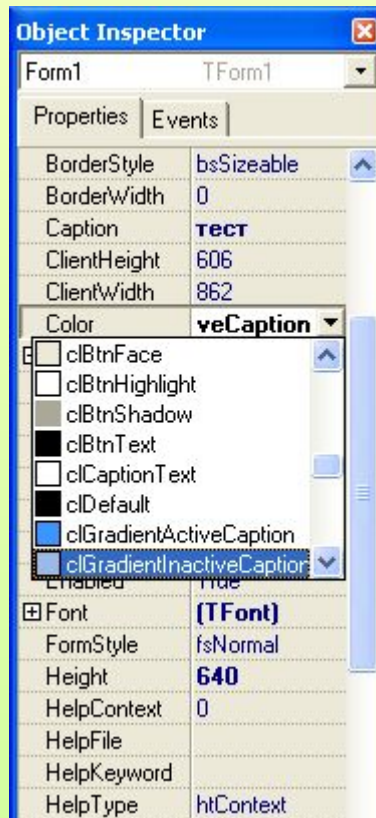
Object Inspector

Form1 TForm1

Properties Events

| | |
|---|---|
| BorderStyle | bsSizeable |
| BorderWidth | 0 |
| Caption | тест |
| ClientHeight | 606 |
| ClientWidth | 862 |
| Color | veCaption |

clBtnFace
clBtnHighlight
clBtnShadow
clBtnText
clCaptionText
clDefault
clGradientActiveCaption
clGradientInactiveCaption

| | |
|---|---|
| Enabled | True |
| ⊞ Font | (TFont) |
| FormStyle | fsNormal |
| Height | 640 |
| HelpContext | 0 |
| HelpFile | |
| HelpKeyword | |
| HelpType | htContext |